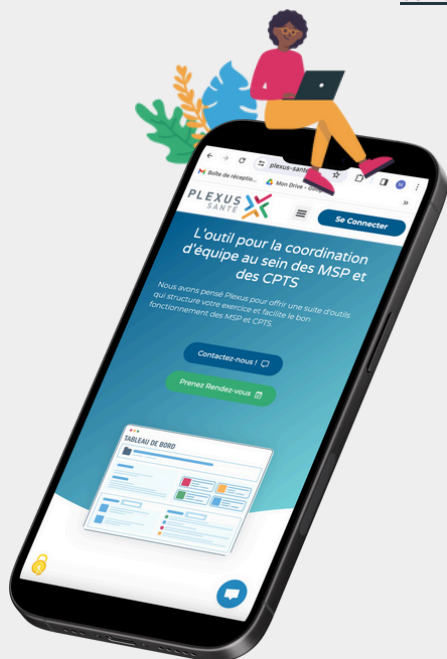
plexus-sante

Boîte de réceptio...

Mon Drive - Goo...

PLEXUS SANTÉ

Se Connecter

L'outil pour la coordination d'équipe au sein des MSP et des CPTS

Nous avons pensé Plexus pour offrir une suite d'outils qui structure votre exercice et facilite le bon fonctionnement des MSP et CPTS.

Contactez-nous !

Prenez Rendez-vous

TABLEAU DE BORD